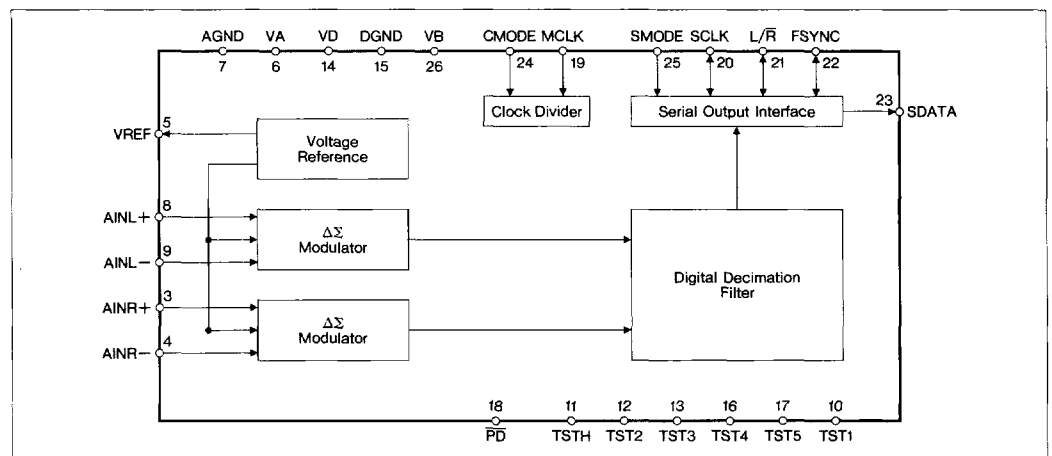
AGND 7
VA 6
VD 14
DGND 15
VB 26
CMODE 24
MCLK 19
SMODE 25
SCLK 20
L/$\overline{R}$ 21
FSYNC 22

Clock Divider

Serial Output Interface

23 SDATA

VREF 5

Voltage Reference

AINL+ 8
AINL− 9
AINR+ 3
AINR− 4

$\Delta\Sigma$ Modulator

$\Delta\Sigma$ Modulator

Digital Decimation Filter

18 $\overline{PD}$
11 TSTH
12 TST2
13 TST3
16 TST4
17 TST5
10 TST1